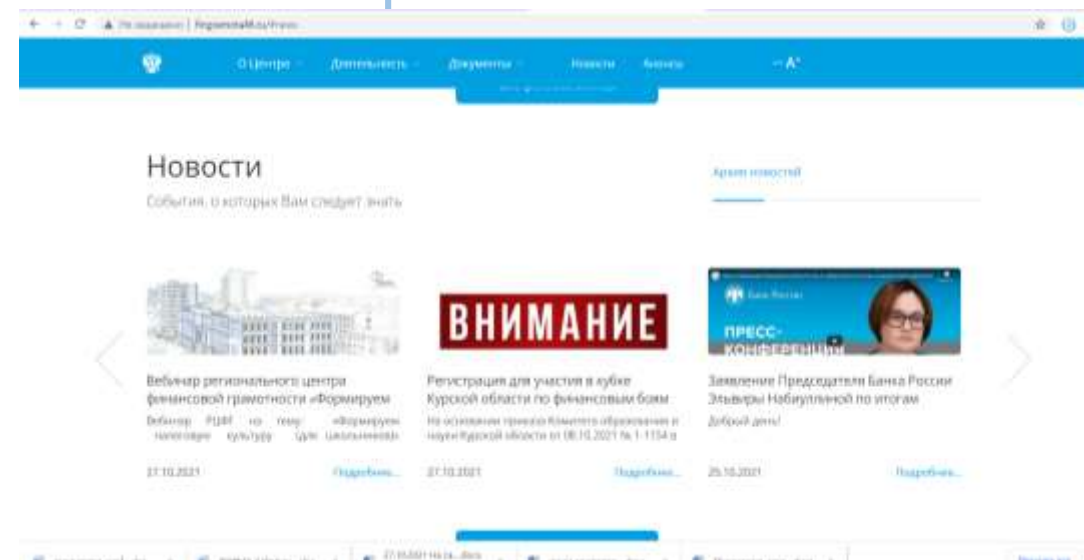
Не защищено | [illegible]

О Центре Деятельность Документы Новости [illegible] A⁺

Новости

События, о которых Вам следует знать

Архив новостей

Вебинар регионального центра финансовой грамотности «Формируем

Вебинар РЦФГ на тему: «Формируем налоговую культуру для школьников»

27.10.2021

Подробнее...

ВНИМАНИЕ

Регистрация для участия в кубке Курской области по финансовым боям

На основании приказа Комитета образования и науки Курской области от 08.10.2021 № 1-1134 о

27.10.2021

Подробнее...

Банк России

ПРЕСС-КОНФЕРЕНЦИЯ

Заявление Председателя Банка России Эльвиры Набиуллиной по итогам

Добрый день!

25.10.2021

Подробнее...